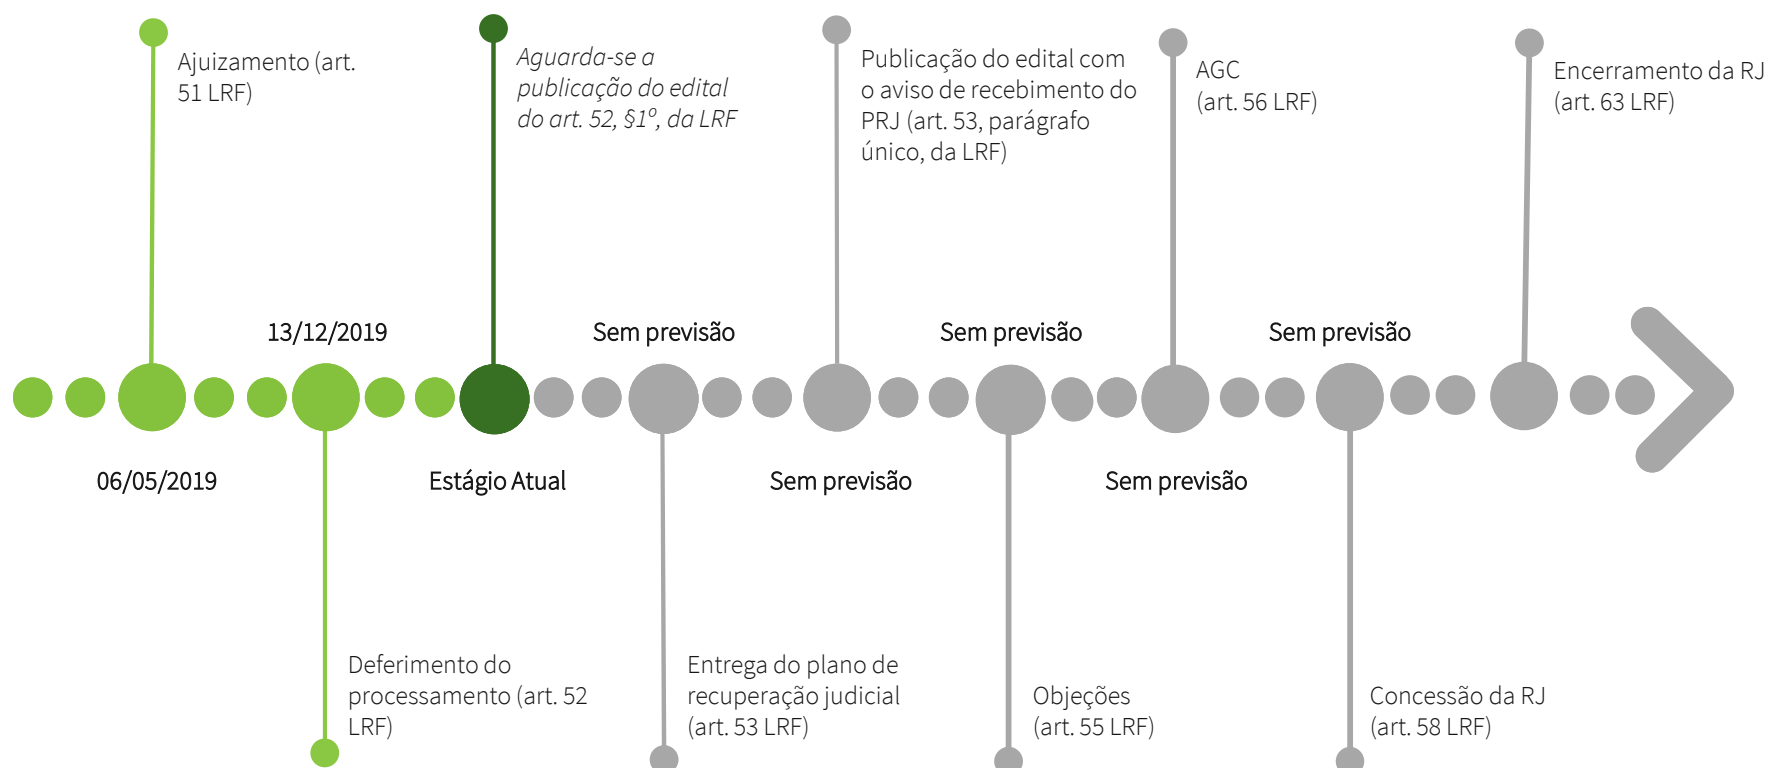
Ajuizamento (art. 51 LRF)

Aguarda-se a publicação do edital do art. 52, §1º, da LRF

Publicação do edital com o aviso de recebimento do PRJ (art. 53, parágrafo único, da LRF)

AGC (art. 56 LRF)

Encerramento da RJ (art. 63 LRF)

13/12/2019

Sem previsão

Sem previsão

Sem previsão

06/05/2019

Estágio Atual

Sem previsão

Sem previsão

Deferimento do processamento (art. 52 LRF)

Entrega do plano de recuperação judicial (art. 53 LRF)

Objeções (art. 55 LRF)

Concessão da RJ (art. 58 LRF)